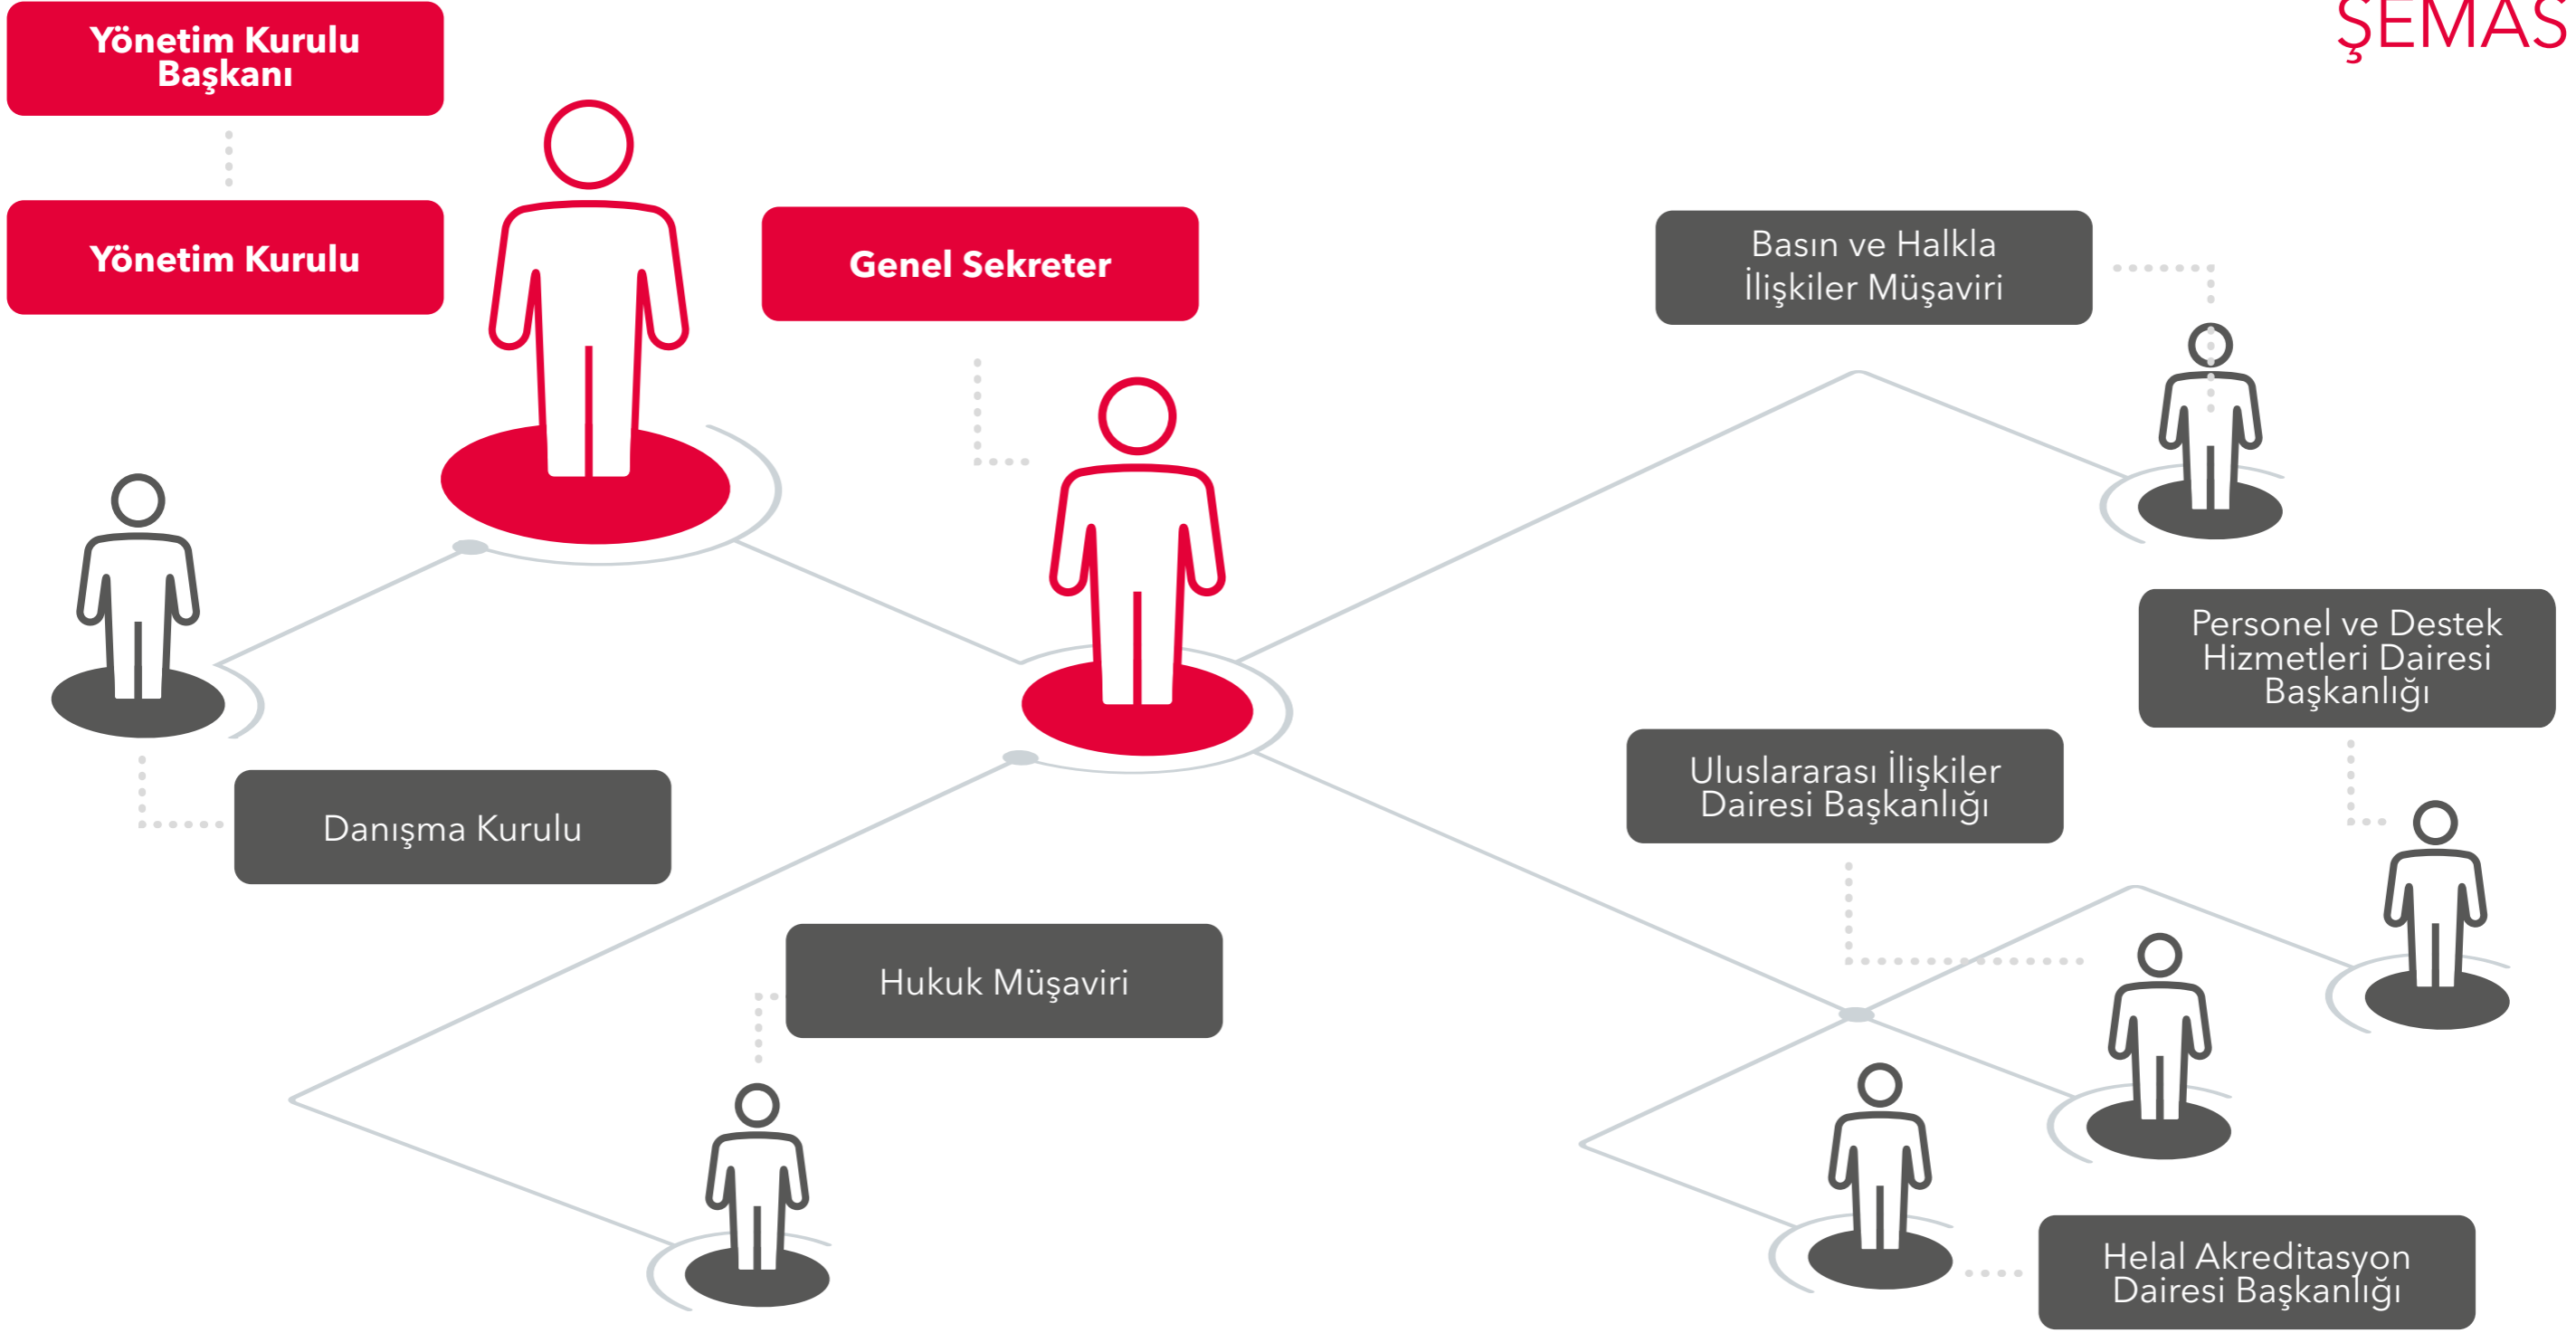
ŞEMAS

Yönetim Kurulu Başkanı

Yönetim Kurulu

Genel Sekreter

Basın ve Halkla İlişkiler Müşaviri

Personel ve Destek Hizmetleri Dairesi Başkanlığı

Uluslararası İlişkiler Dairesi Başkanlığı

Danışma Kurulu

Hukuk Müşaviri

Helal Akreditasyon Dairesi Başkanlığı